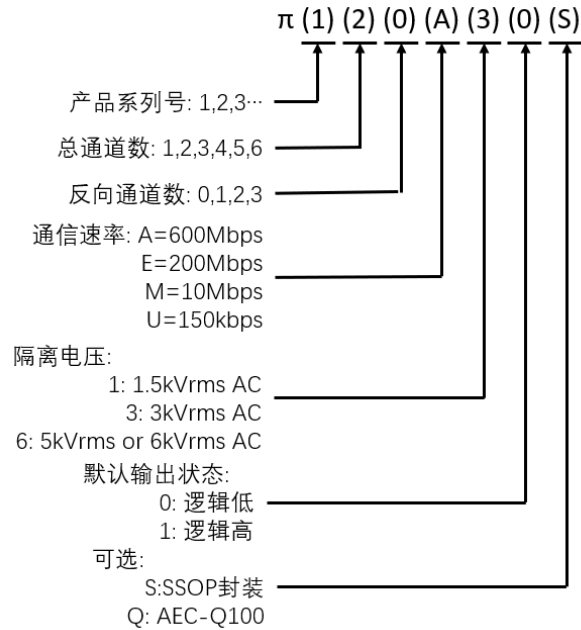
π (1) (2) (0) (A) (3) (0) (S)

产品系列号: 1,2,3···

总通道数: 1,2,3,4,5,6

反向通道数: 0,1,2,3

通信速率: A=600Mbps
E=200Mbps
M=10Mbps
U=150kbps

隔离电压:
1: 1.5kVrms AC
3: 3kVrms AC
6: 5kVrms or 6kVrms AC

默认输出状态:
0: 逻辑低
1: 逻辑高

可选:
S:SSOP封装
Q: AEC-Q100